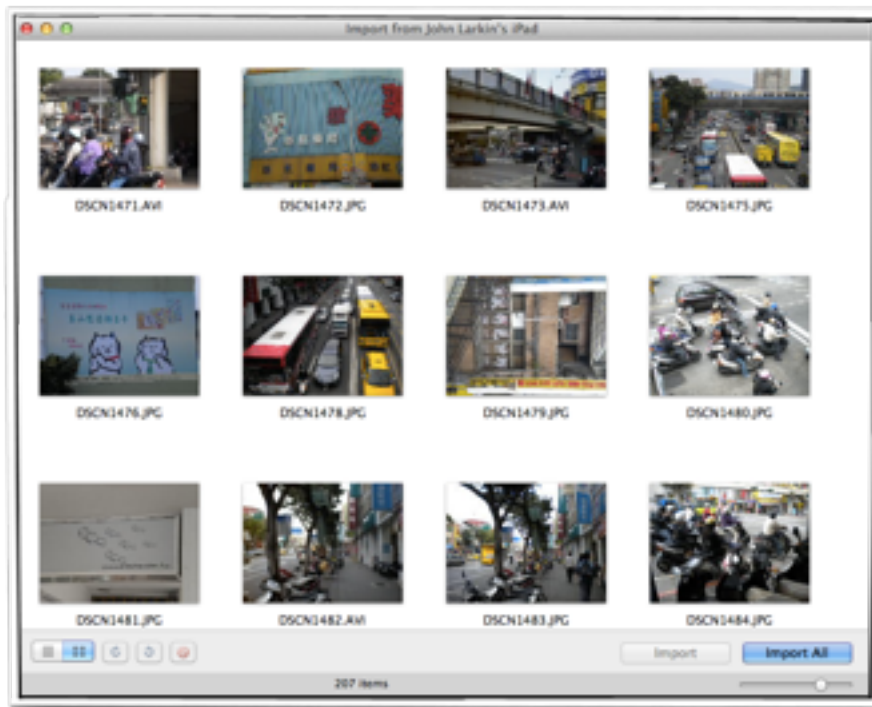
Import from John Larkin's iPad

DSCN1471.AVI

DSCN1472.JPG

DSCN1473.AVI

DSCN1475.JPG

DSCN1476.JPG

DSCN1478.JPG

DSCN1479.JPG

DSCN1480.JPG

DSCN1481.JPG

DSCN1482.AVI

DSCN1483.JPG

DSCN1484.JPG

Import

Import All

207 items